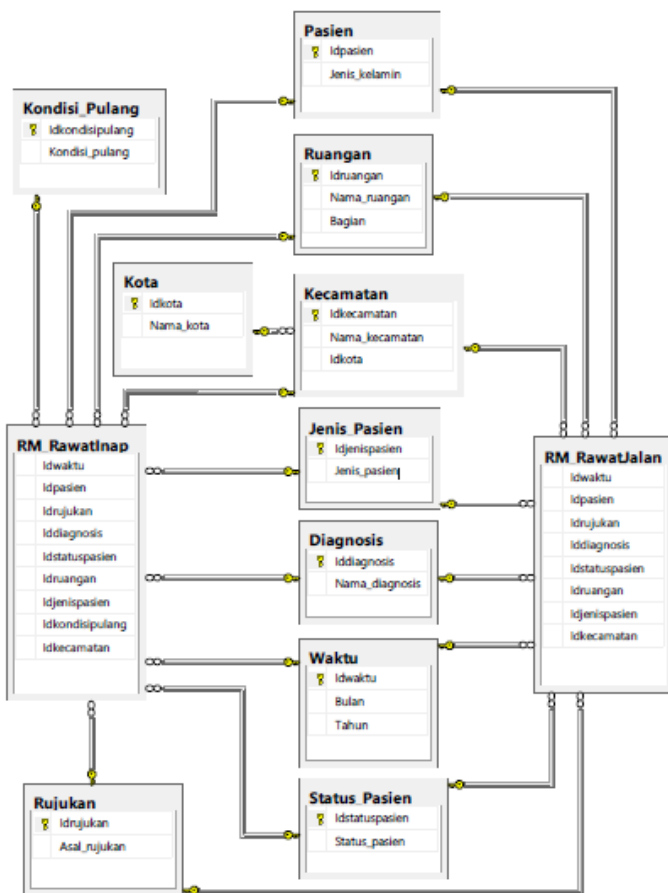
Pasien
Idpasien
Jenis_kelamin

Kondisi_Pulang
Idkondisipulang
Kondisi_pulang

Ruangan
Idruangan
Nama_ruangan
Bagian

Kota
Idkota
Nama_kota

Kecamatan
Idkecamatan
Nama_kecamatan
Idkota

RM_RawatInap
Idwaktu
Idpasien
Idrujukan
Iddiagnosis
Idstatuspasien
Idruangan
Idjenispasien
Idkondisipulang
Idkecamatan

Jenis_Pasien
Idjenispasien
Jenis_pasien

RM_RawatJalan
Idwaktu
Idpasien
Idrujukan
Iddiagnosis
Idstatuspasien
Idruangan
Idjenispasien
Idkecamatan

Diagnosis
Iddiagnosis
Nama_diagnosis

Waktu
Idwaktu
Bulan
Tahun

Rujukan
Idrujukan
Asal_rujukan

Status_Pasien
Idstatuspasien
Status_pasien